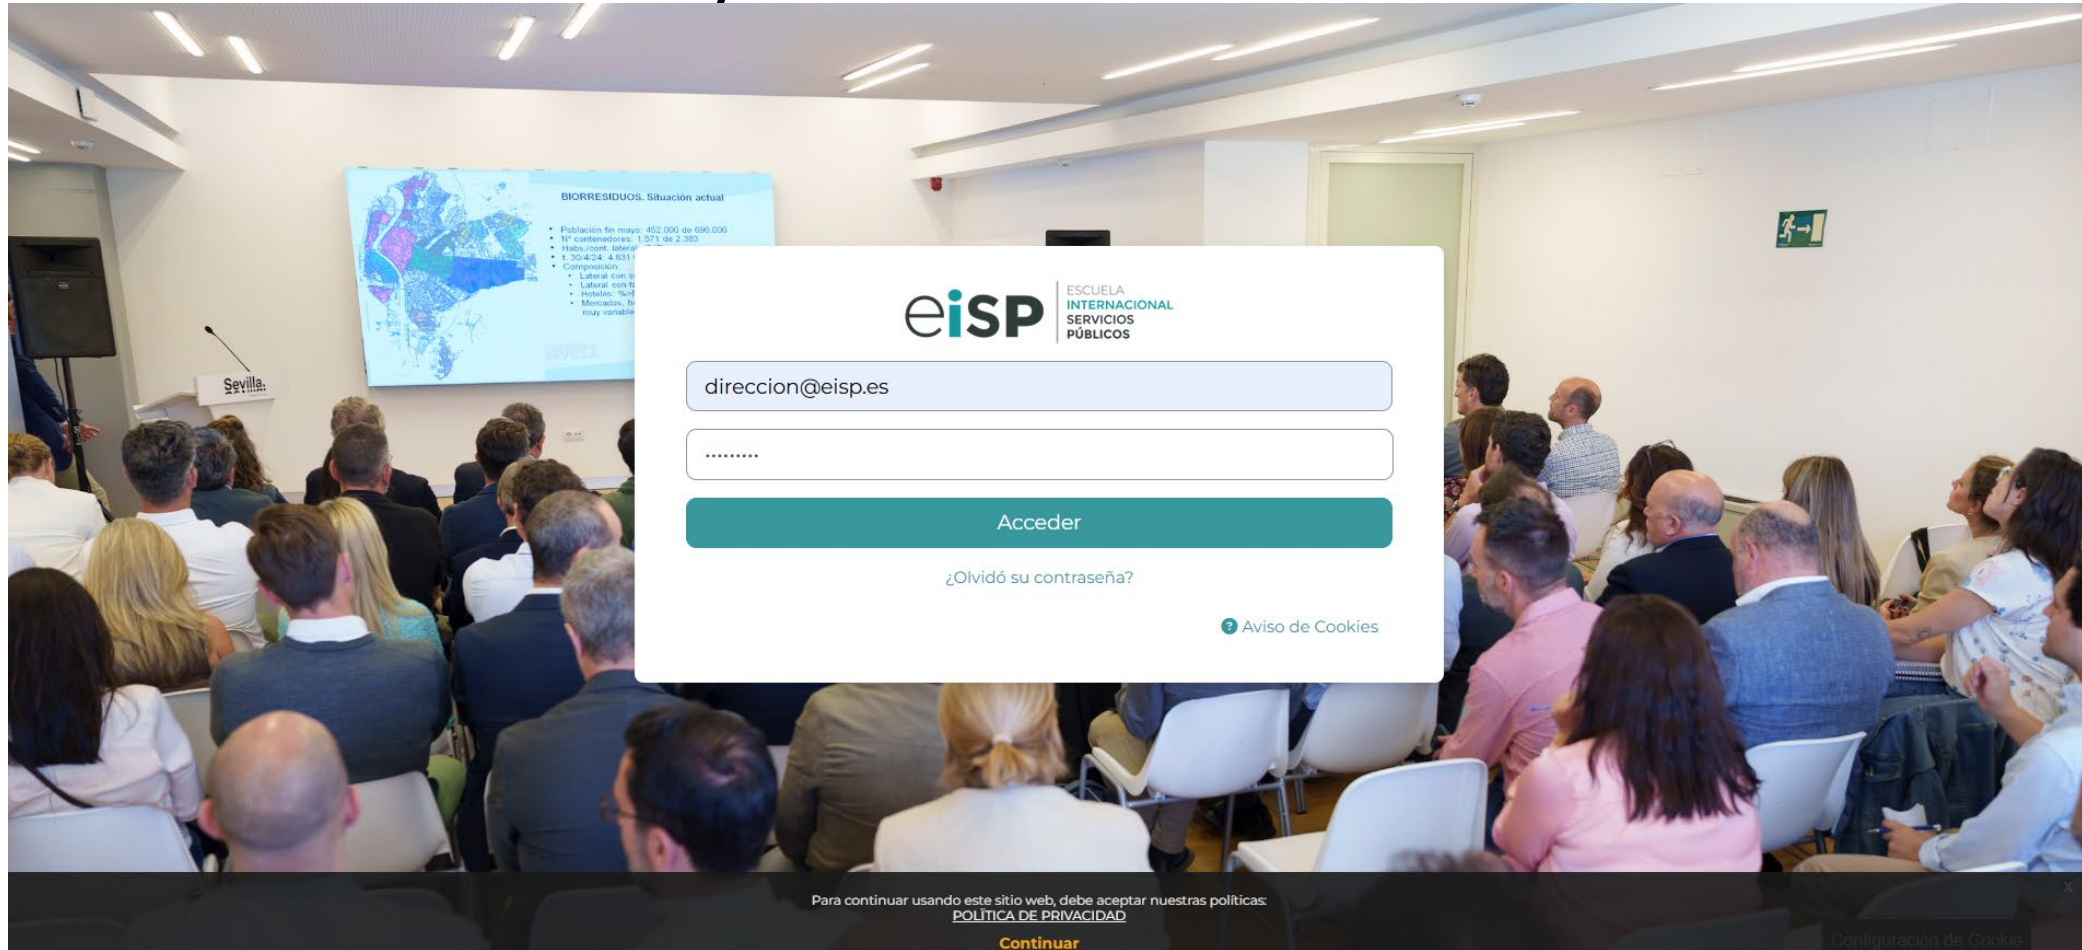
BIORRESIDUOS. Situación actual

• Población fin mayo: 452.000 de 690.000
• Nº contenedores: 1.571 de 2.383
• Habs./cont. lateral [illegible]
• t. 30/4/24: 4.631 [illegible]
• Composición:
• Lateral con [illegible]
• Lateral con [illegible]
• Hoteles: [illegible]
• Mercados, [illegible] muy variable

Sevilla.

eiSP ESCUELA INTERNACIONAL SERVICIOS PÚBLICOS

direccion@eisp.es

•••••••••

Acceder

¿Olvidó su contraseña?

Aviso de Cookies

Para continuar usando este sitio web, debe aceptar nuestras políticas:
POLÍTICA DE PRIVACIDAD

Continuar

Configuración de Cookie